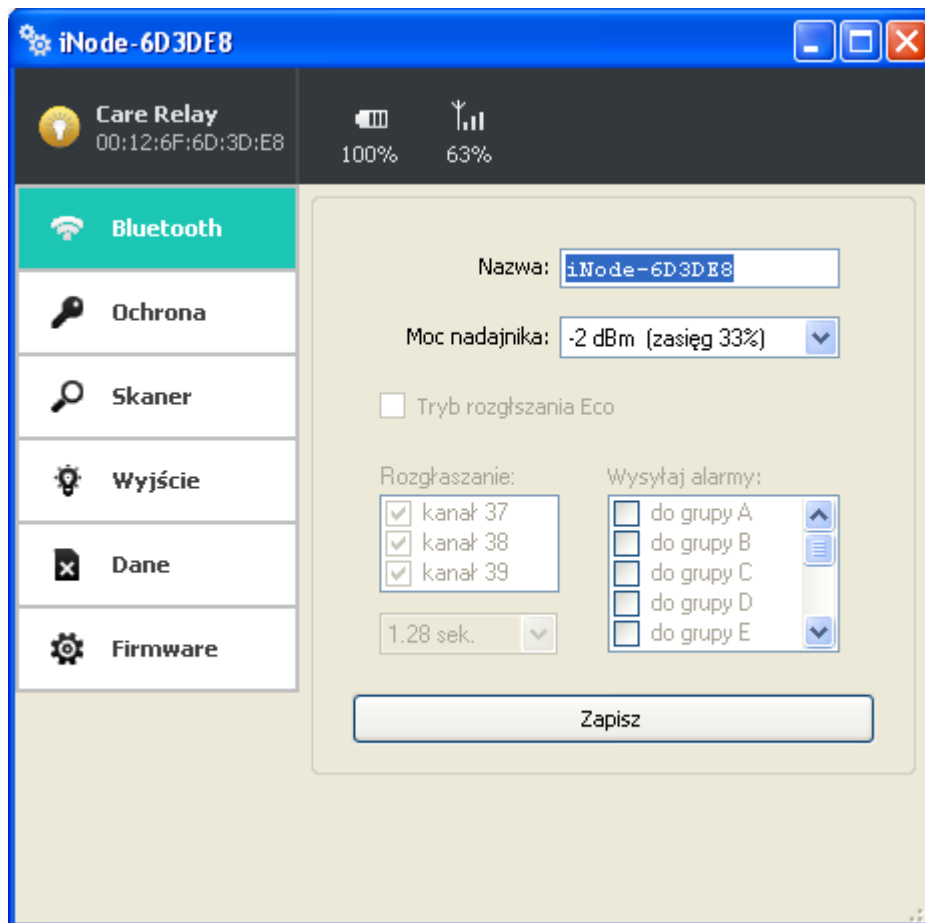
iNode-6D3DE8

Care Relay
00:12:6F:6D:3D:E8

100%
63%

Bluetooth
Ochrona
Skaner
Wyjście
Dane
Firmware

Nazwa: iNode-6D3DE8

Moc nadajnika: -2 dBm (zasięg 33%)

Tryb rozgłszania Eco

Rozgłaszanie:
kanał 37
kanał 38
kanał 39

1.28 sek.

Wysyłaj alarmy:
do grupy A
do grupy B
do grupy C
do grupy D
do grupy E

Zapisz